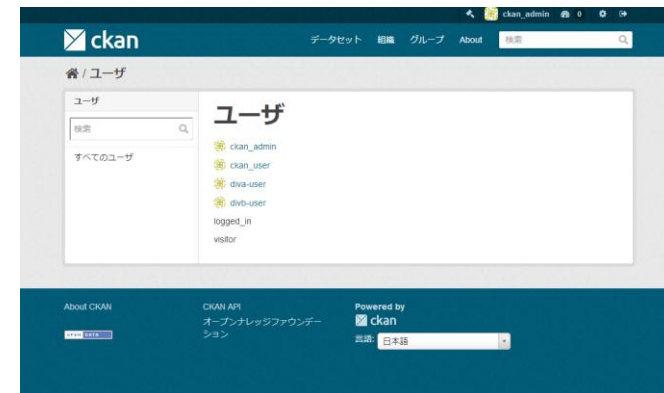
ckan_admin 0

ckan

データセット 組織 グループ About 検索

/ ユーザ

ユーザ

検索

すべてのユーザ

ユーザ

ckan_admin
ckan_user
diva-user
divb-user
logged_in
visitor

About CKAN

OPEN DATA

CKAN API

オープンナレッジファウンデーション

Powered by

ckan

言語: 日本語